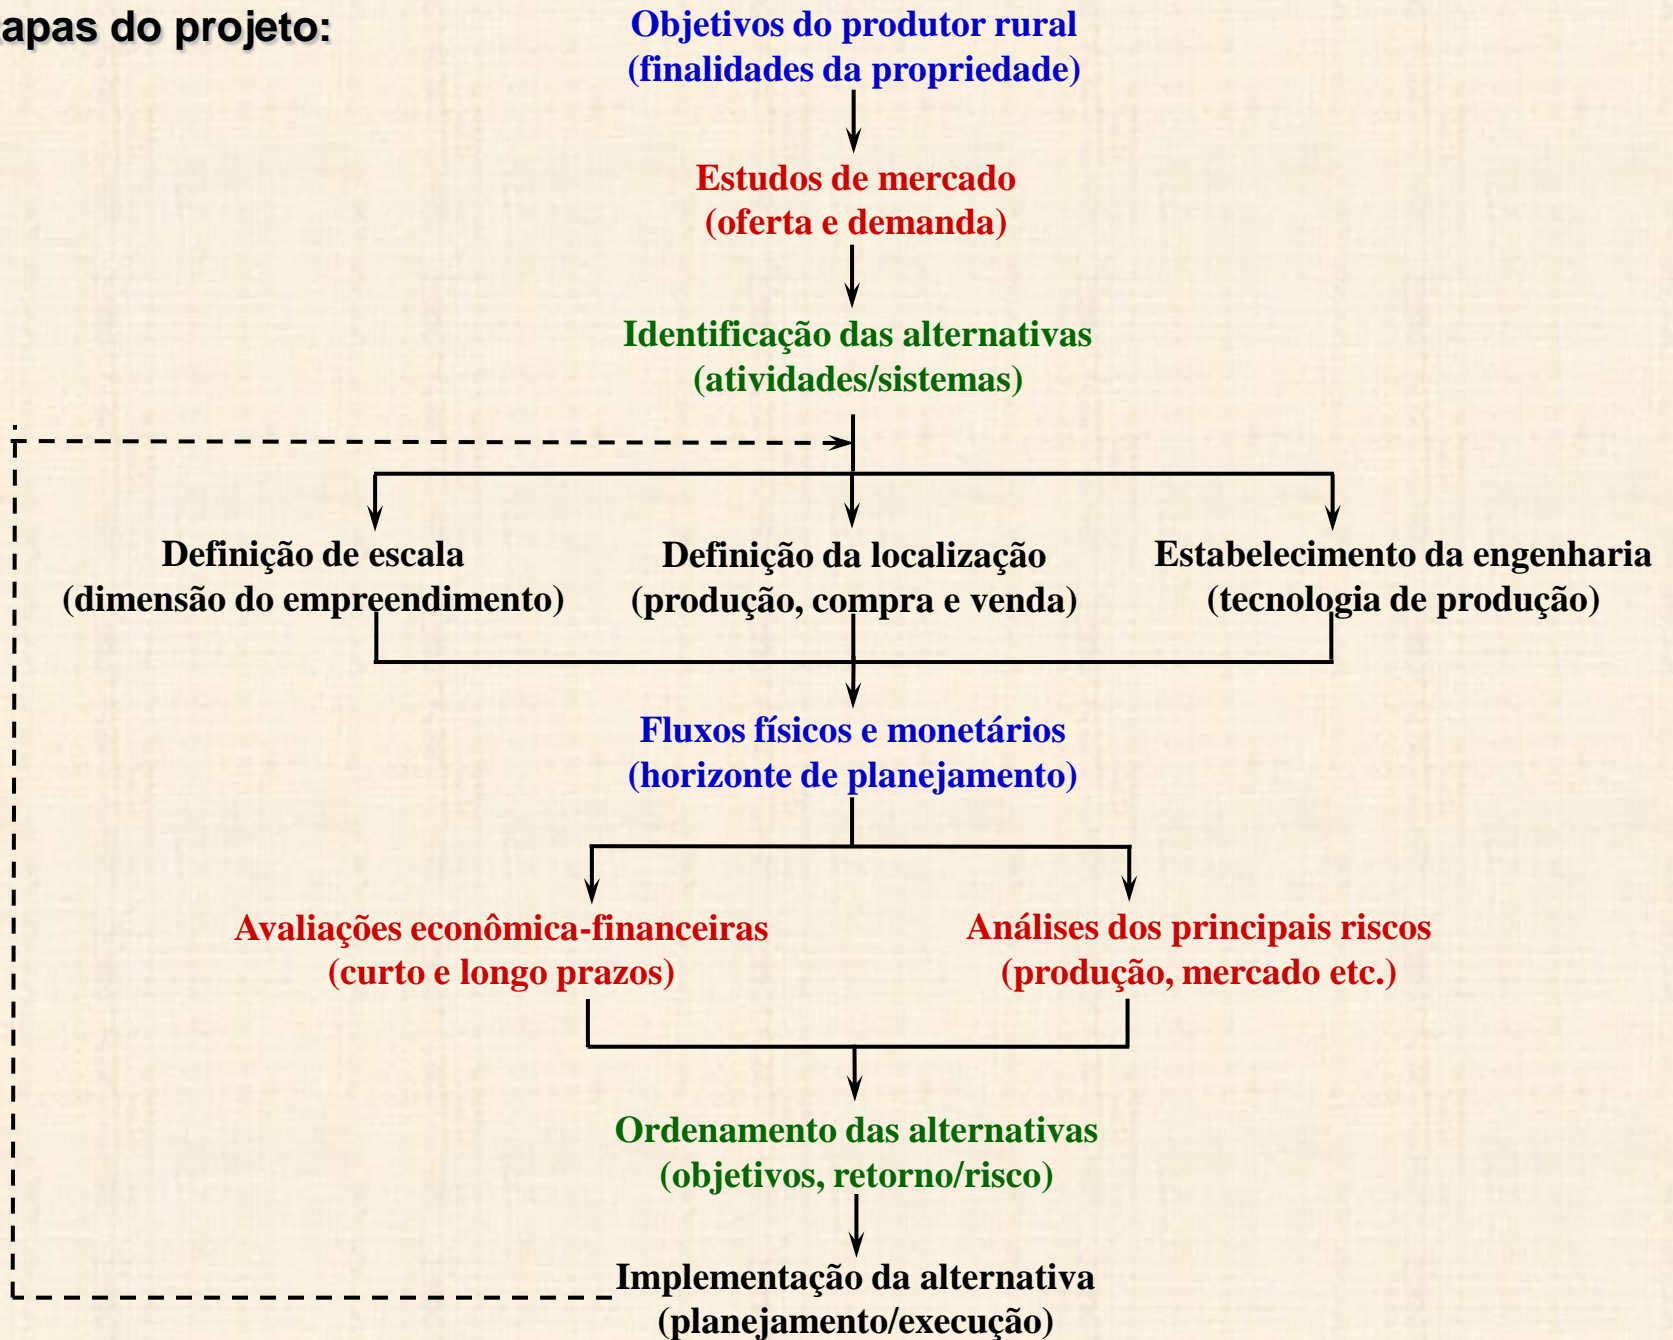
apas do projeto:

Objetivos do produtor rural
(finalidades da propriedade)

Estudos de mercado
(oferta e demanda)

Identificação das alternativas
(atividades/sistemas)

Definição de escala
(dimensão do empreendimento)

Definição da localização
(produção, compra e venda)

Estabelecimento da engenharia
(tecnologia de produção)

Fluxos físicos e monetários
(horizonte de planejamento)

Avaliações econômica-financeiras
(curto e longo prazos)

Análises dos principais riscos
(produção, mercado etc.)

Ordenamento das alternativas
(objetivos, retorno/risco)

Implementação da alternativa
(planejamento/execução)